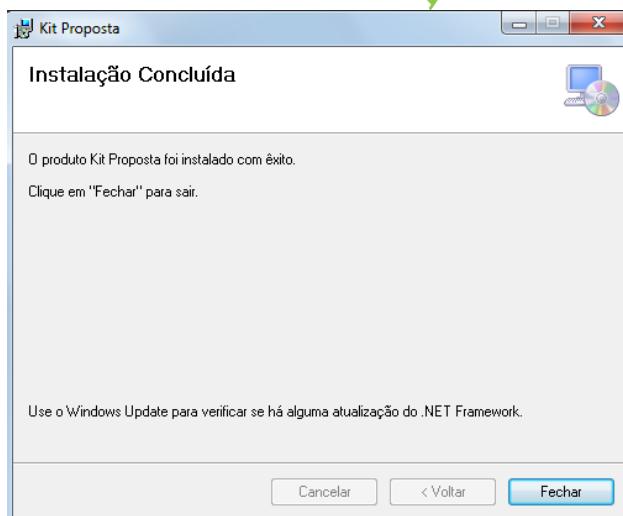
Kit Proposta

Instalação Concluída

O produto Kit Proposta foi instalado com êxito.

Clique em "Fechar" para sair.

Use o Windows Update para verificar se há alguma atualização do .NET Framework.

Cancelar
< Voltar
Fechar